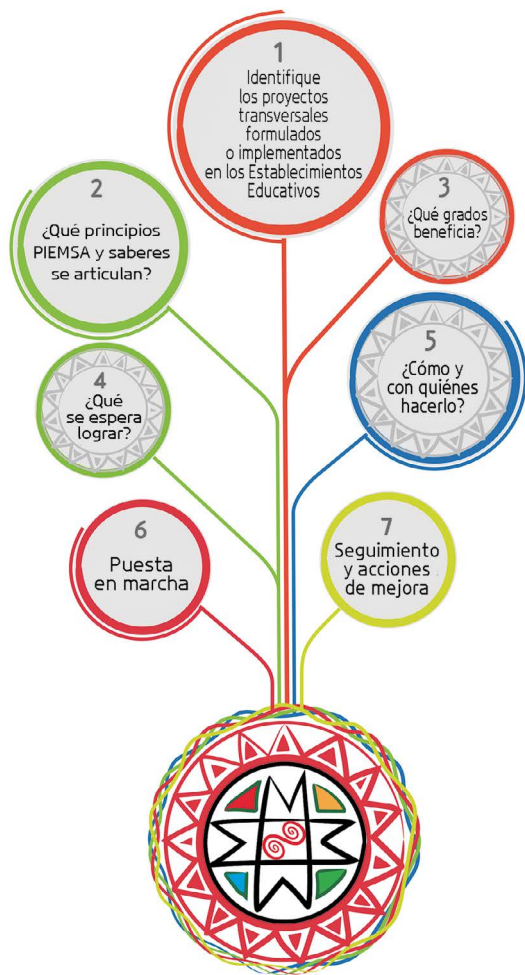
1
Identifique los proyectos transversales formulados o implementados en los Establecimientos Educativos

2
¿Qué principios PIEMSA y saberes se articulan?

3
¿Qué grados beneficia?

4
¿Qué se espera lograr?

5
¿Cómo y con quiénes hacerlo?

6
Puesta en marcha

7
Seguimiento y acciones de mejora